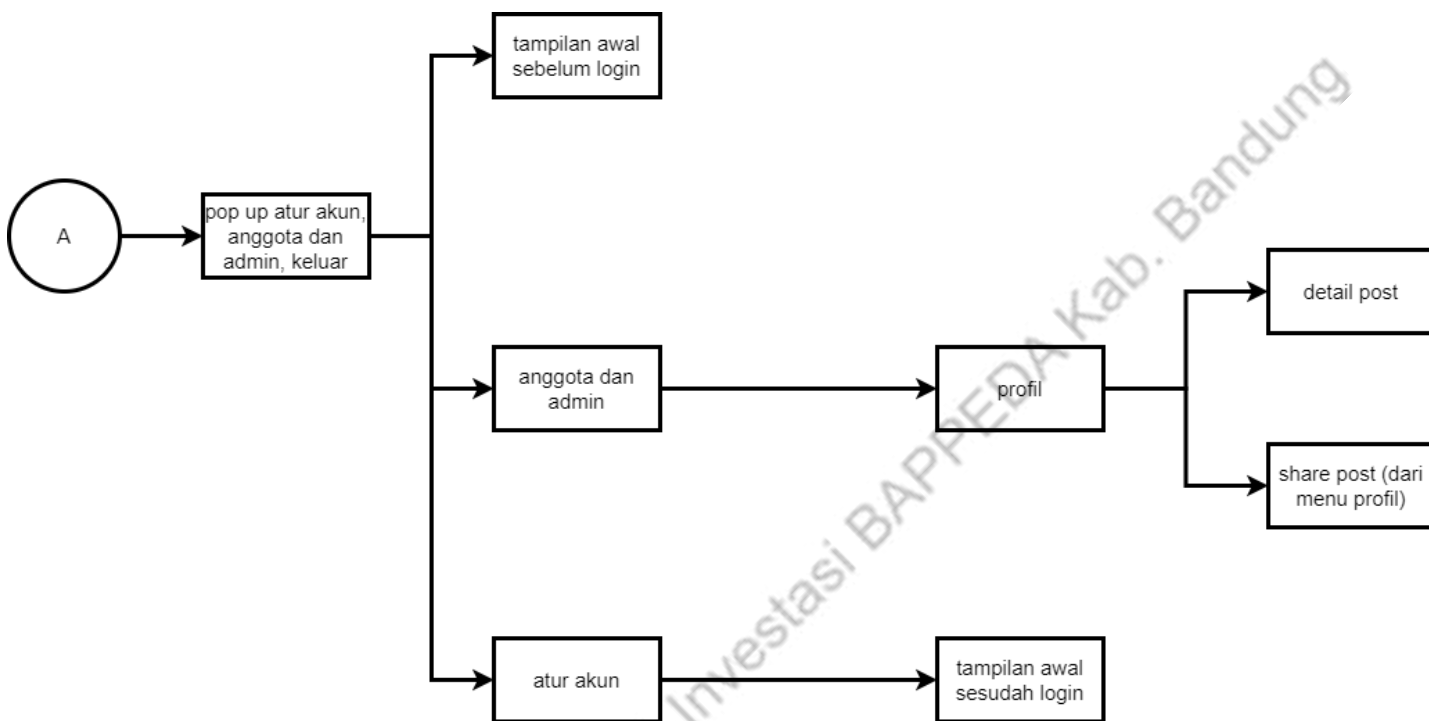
A

pop up atur akun, anggota dan admin, keluar

tampilan awal sebelum login

anggota dan admin

profil

detail post

share post (dari menu profil)

atur akun

tampilan awal sesudah login

Investasi BAPPEDA Kab. Bandung